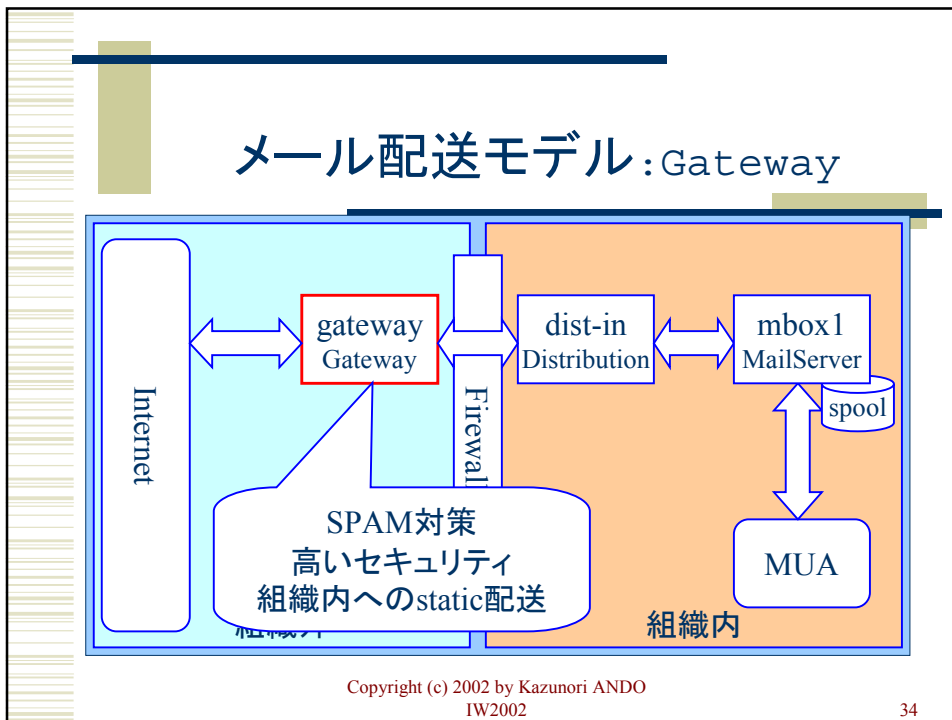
メール配送モデル:Gateway

Internet

gateway
Gateway

Firewall

dist-in
Distribution

mbox1
MailServer

spool

SPAM対策
高いセキュリティ
組織内へのstatic配送

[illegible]

MUA

組織内

Copyright (c) 2002 by Kazunori ANDO
IW2002

34